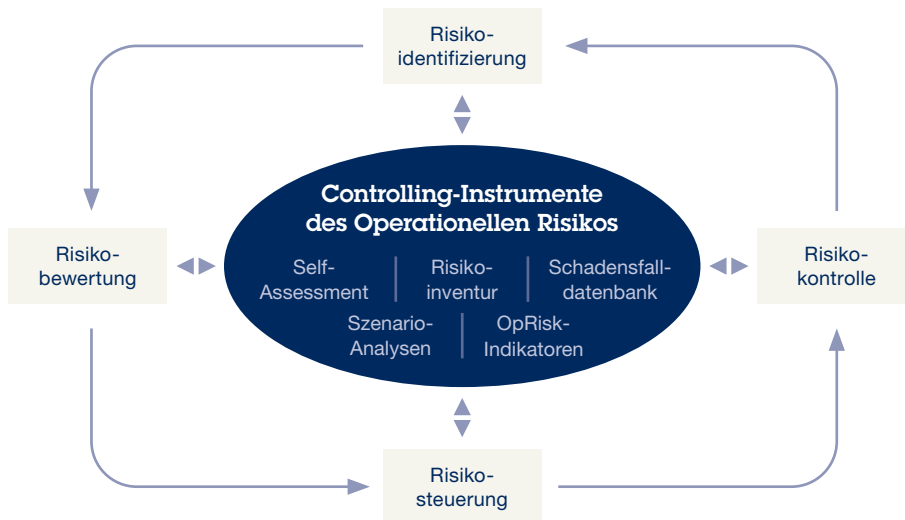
Risiko-identifizierung

Risiko-bewertung

Controlling-Instrumente des Operationellen Risikos

Self-Assessment

Risiko-inventur

Schadensfall-datenbank

Szenario-Analysen

OpRisk-Indikatoren

Risiko-kontrolle

Risiko-steuerung